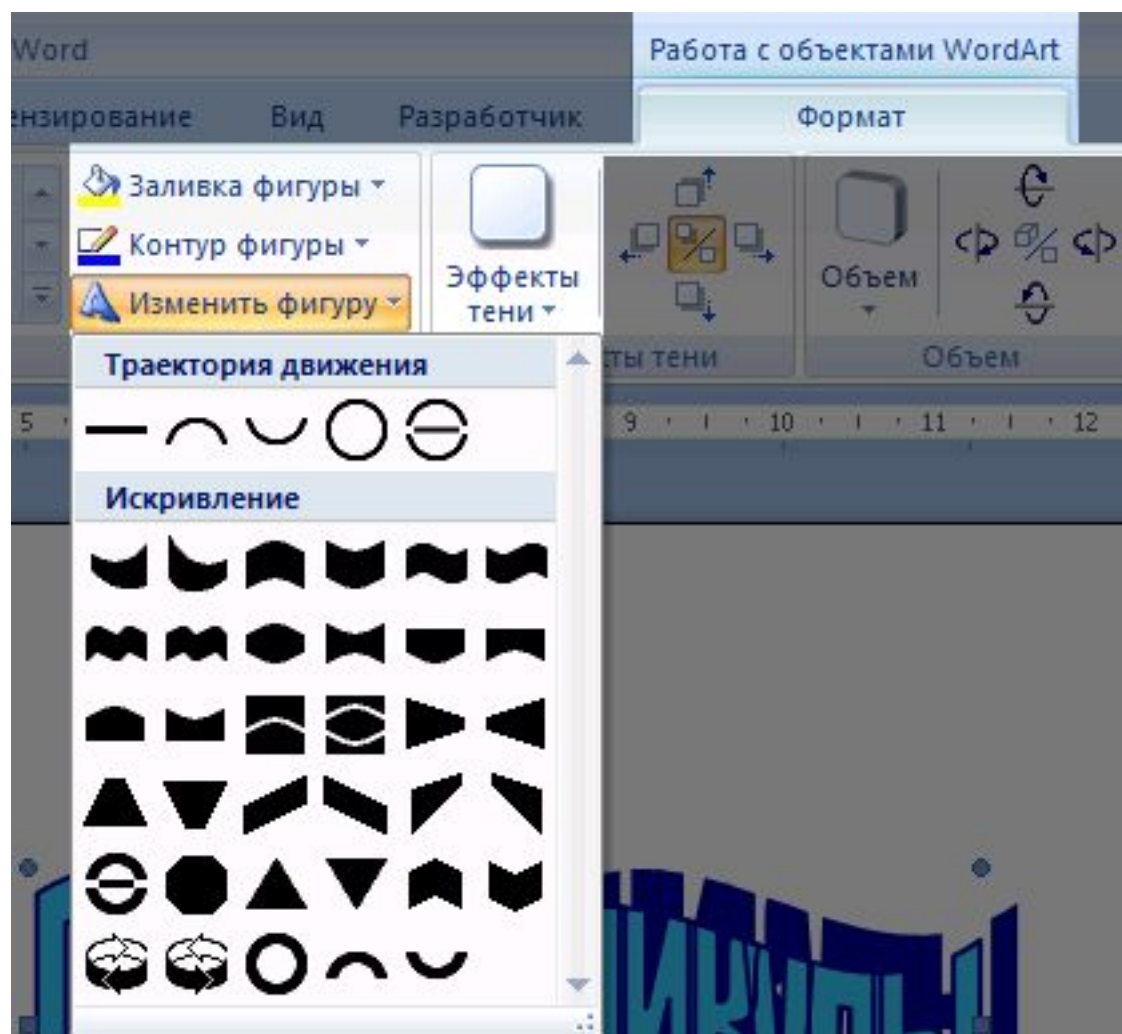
Word

Работа с объектами WordArt

ензирование Вид Разработчик

Формат

Заливка фигуры

Контур фигуры

Изменить фигуру

Эффекты тени

Объем

Траектория движения

ты тени

Объем

5 9 10 11 12

Искривление